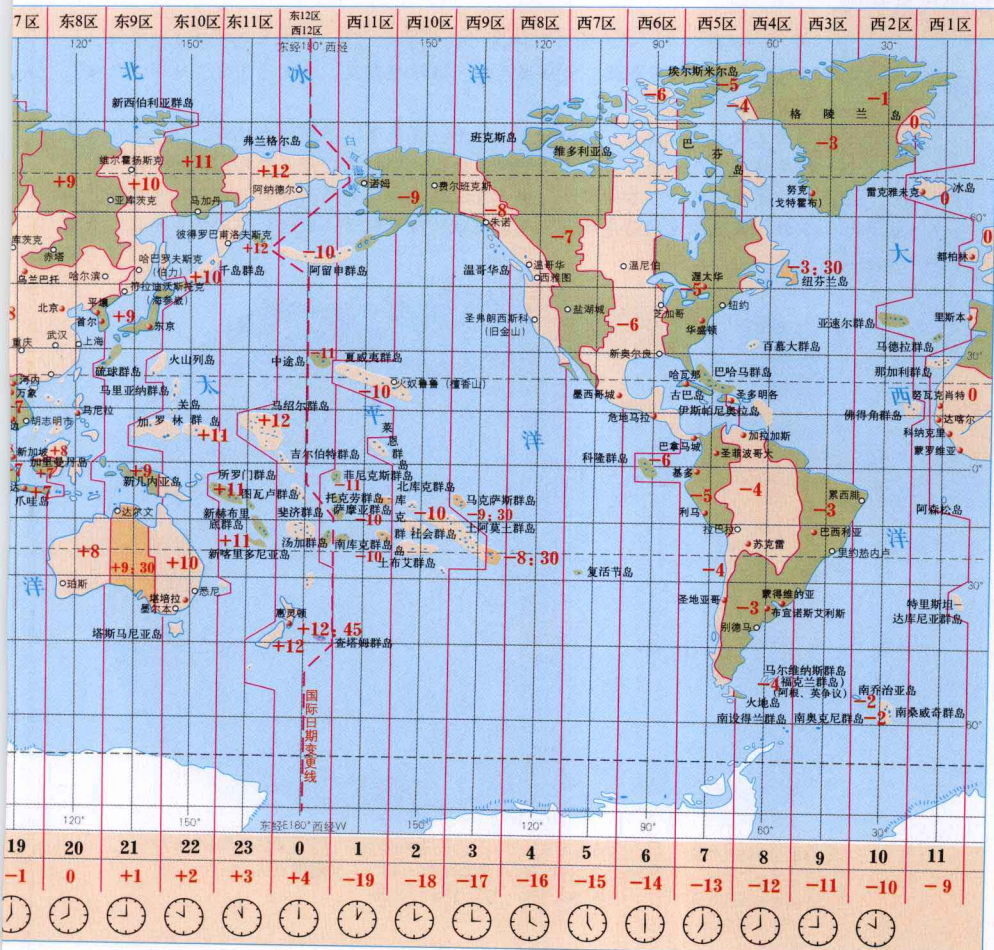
7区 东8区 东9区 东10区 东11区 东12区 西12区 西11区 西10区 西9区 西8区 西7区 西6区 西5区 西4区 西3区 西2区 西1区

120° 150° 东经180°西经 150° 120° 90° 60° 30°

北 冰 洋

新西伯利亚群岛
维尔霍扬斯克
亚库茨克
马加丹
弗兰格尔岛
阿纳德尔
彼得罗巴甫洛夫斯克
哈巴罗夫斯克（伯力）
符拉迪沃斯托克（海参崴）
千岛群岛
阿留申群岛
诺姆
费尔班克斯
朱诺
班克斯岛
维多利亚岛
埃尔斯米尔岛
巴芬岛
格陵兰岛
努克（戈特霍布）
雷克雅未克
冰岛
都柏林
里斯本
+9 +10 +11 +12 +12 −10 −9 −8 −7 −6 −5 −4 −3 −1 0 0 0

库茨克 赤塔 乌兰巴托 哈尔滨 北京 平壤 首尔 东京 武汉 上海 重庆
+9 +10
温哥华 温哥华 西雅图 温尼伯
圣弗朗西斯科（旧金山）
盐湖城 芝加哥 渥太华 纽约 华盛顿 新奥尔良
纽芬兰岛 −3：30 −5 −6
亚速尔群岛 马德拉群岛 百慕大群岛
火山列岛 中途岛 夏威夷群岛 火奴鲁鲁（檀香山）
琉球群岛 马里亚纳群岛 关岛
太 平 洋
马尼拉 胡志明市 河内 万象
加罗林群岛 +11 +12 马绍尔群岛 吉尔伯特群岛
−11 −10 −10
莱恩群岛
墨西哥城 哈瓦那 古巴 巴哈马群岛 圣多明各 伊斯帕尼奥拉岛
危地马拉 加拉加斯 巴拿马城 圣弗波哥大 基多
科隆群岛 −6 −5 −4
大 西 洋
那加利群岛 努瓦克肖特 达喀尔 佛得角群岛 科纳克里 蒙罗维亚
新加坡 雅加达 爪哇岛
+8 +7 +9
新几内亚岛 所罗门群岛 瓦努阿图 斐济群岛 萨摩亚群岛 托克劳群岛 菲尼克斯群岛 北库克群岛 马克萨斯群岛 土阿莫土群岛 社会群岛 南库克群岛 土布艾群岛
+11 +11 −11 −10 −10 −9：30 −8：30
达尔文 新喀里多尼亚岛 新赫布里底群岛 汤加群岛
−10
复活节岛
利马 拉巴斯 苏克雷 累西腓 巴西利亚 里约热内卢 阿森松岛
−5 −4 −3
+8 +9：30 +10
珀斯 阿德莱德 悉尼 墨尔本
塔斯马尼亚岛
惠灵顿 +12：45 +12 查塔姆群岛
圣地亚哥 蒙得维的亚 布宜诺斯艾利斯
阿根廷 −3 −4
特里斯坦-达库尼亚群岛
马尔维纳斯群岛（福克兰群岛）（阿根、英争议）
火地岛
南乔治亚岛 南桑威奇群岛 南设得兰群岛 南奥克尼群岛
−2 −2
国际日期变更线

西 洋 洋

120° 150° 东经180°西经W 150° 120° 90° 60° 30°

| 19 | 20 | 21 | 22 | 23 | 0 | 1 | 2 | 3 | 4 | 5 | 6 | 7 | 8 | 9 | 10 | 11 |
|---|---|---|---|---|---|---|---|---|---|---|---|---|---|---|---|---|
| −1 | 0 | +1 | +2 | +3 | +4 | −19 | −18 | −17 | −16 | −15 | −14 | −13 | −12 | −11 | −10 | −9 |